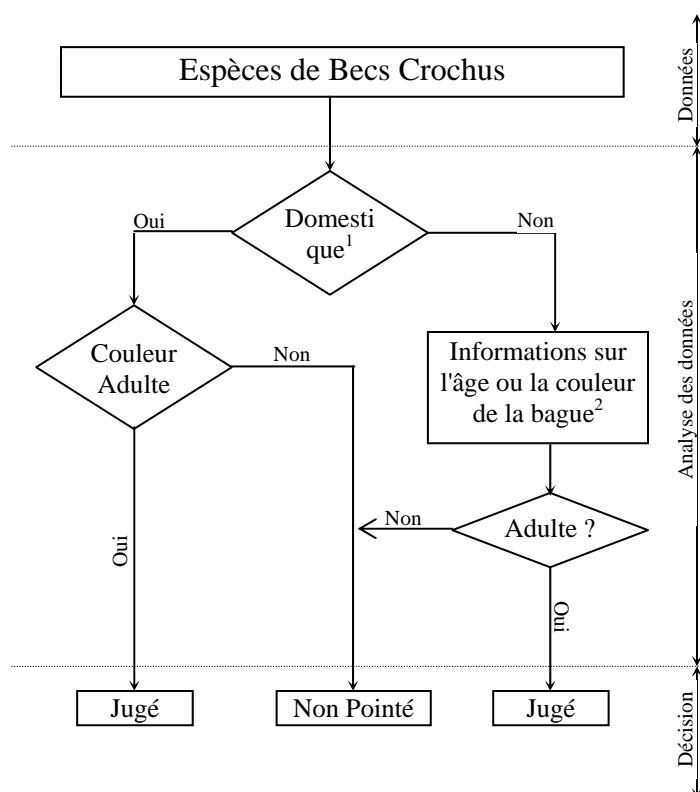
Données

Espèces de Becs Crochus

Analyse des données

Domestique$^1$

Oui

Non

Couleur Adulte

Non

Informations sur l'âge ou la couleur de la bague$^2$

Oui

Non

Adulte ?

Oui

Décision

Jugé

Non Pointé

Jugé